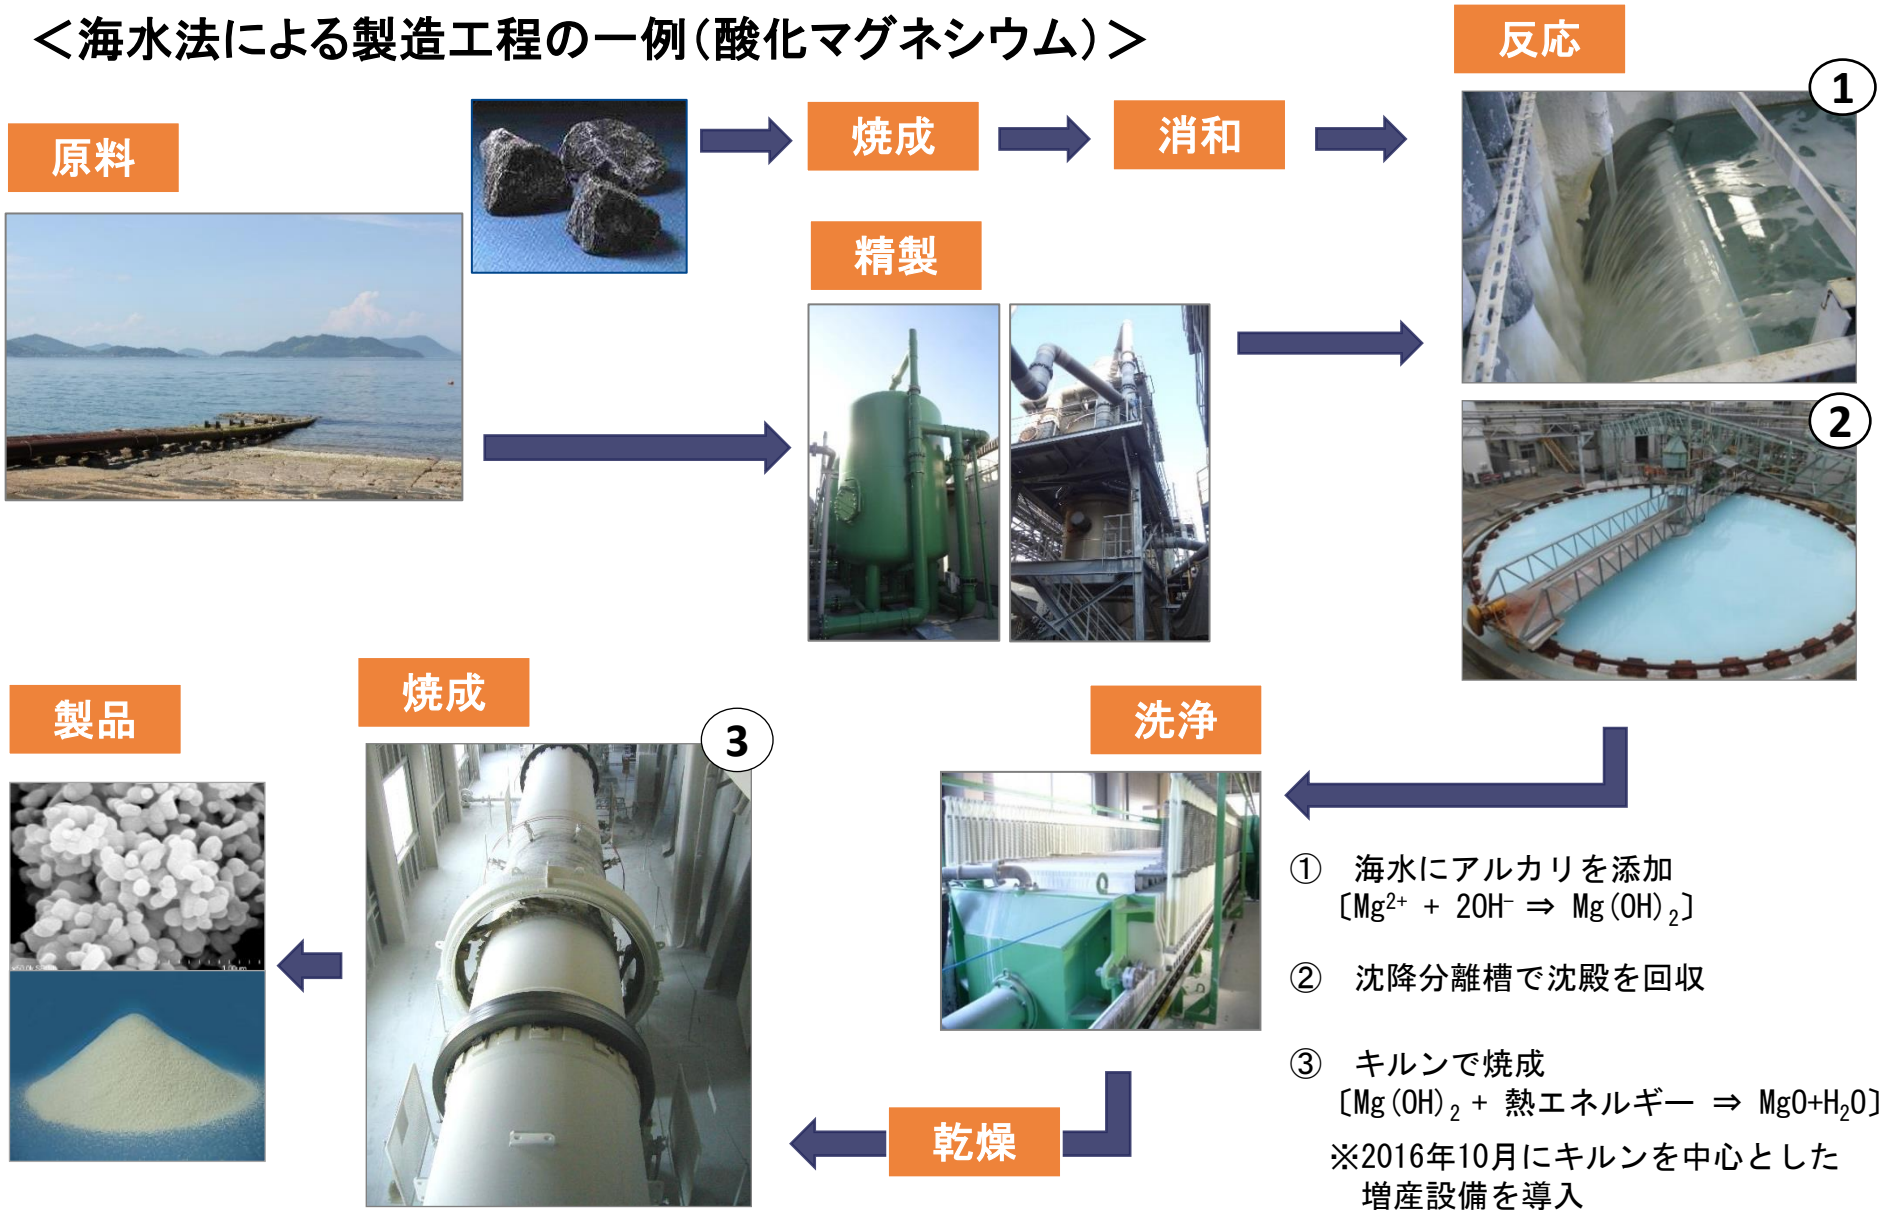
＜海水法による製造工程の一例（酸化マグネシウム）＞

原料

焼成

消和

反応

1

精製

2

製品

焼成

3

洗浄

① 海水にアルカリを添加
〔$Mg^{2+}$ ＋ $2OH^-$ ⇒ $Mg(OH)_2$〕

② 沈降分離槽で沈殿を回収

③ キルンで焼成
〔$Mg(OH)_2$ ＋ 熱エネルギー ⇒ $MgO$+$H_2O$〕

※2016年10月にキルンを中心とした増産設備を導入

乾燥